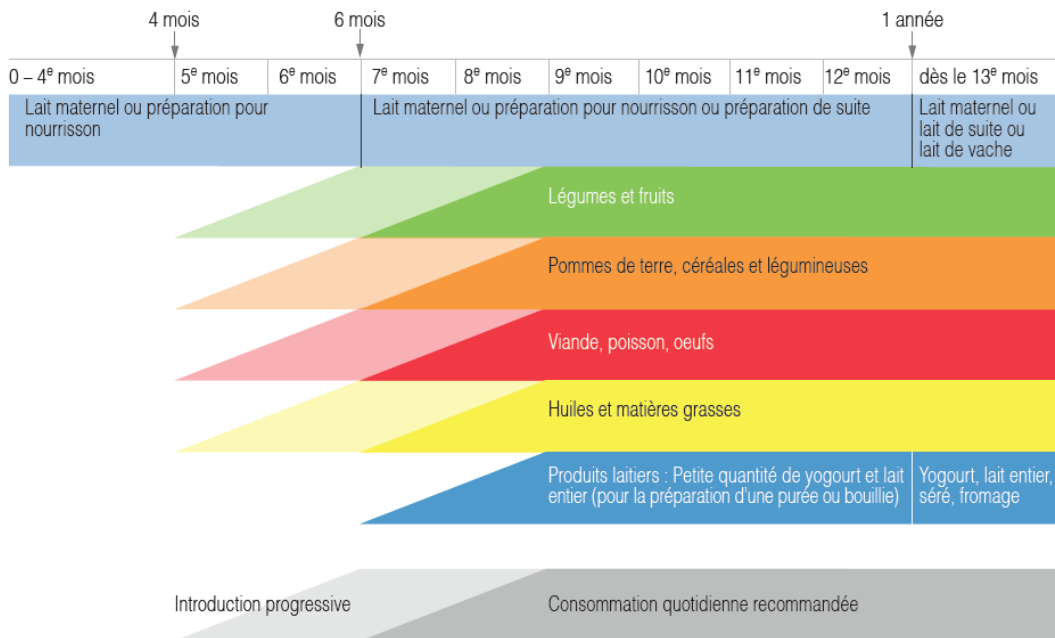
4 mois

6 mois

1 année

| 0 – 4$^e$ mois | 5$^e$ mois | 6$^e$ mois | 7$^e$ mois | 8$^e$ mois | 9$^e$ mois | 10$^e$ mois | 11$^e$ mois | 12$^e$ mois | dès le 13$^e$ mois |
|---|---|---|---|---|---|---|---|---|---|

Lait maternel ou préparation pour nourrisson

Lait maternel ou préparation pour nourrisson ou préparation de suite

Lait maternel ou lait de suite ou lait de vache

Légumes et fruits

Pommes de terre, céréales et légumineuses

Viande, poisson, oeufs

Huiles et matières grasses

Produits laitiers : Petite quantité de yogourt et lait entier (pour la préparation d'une purée ou bouillie)

Yogourt, lait entier, séré, fromage

Introduction progressive

Consommation quotidienne recommandée